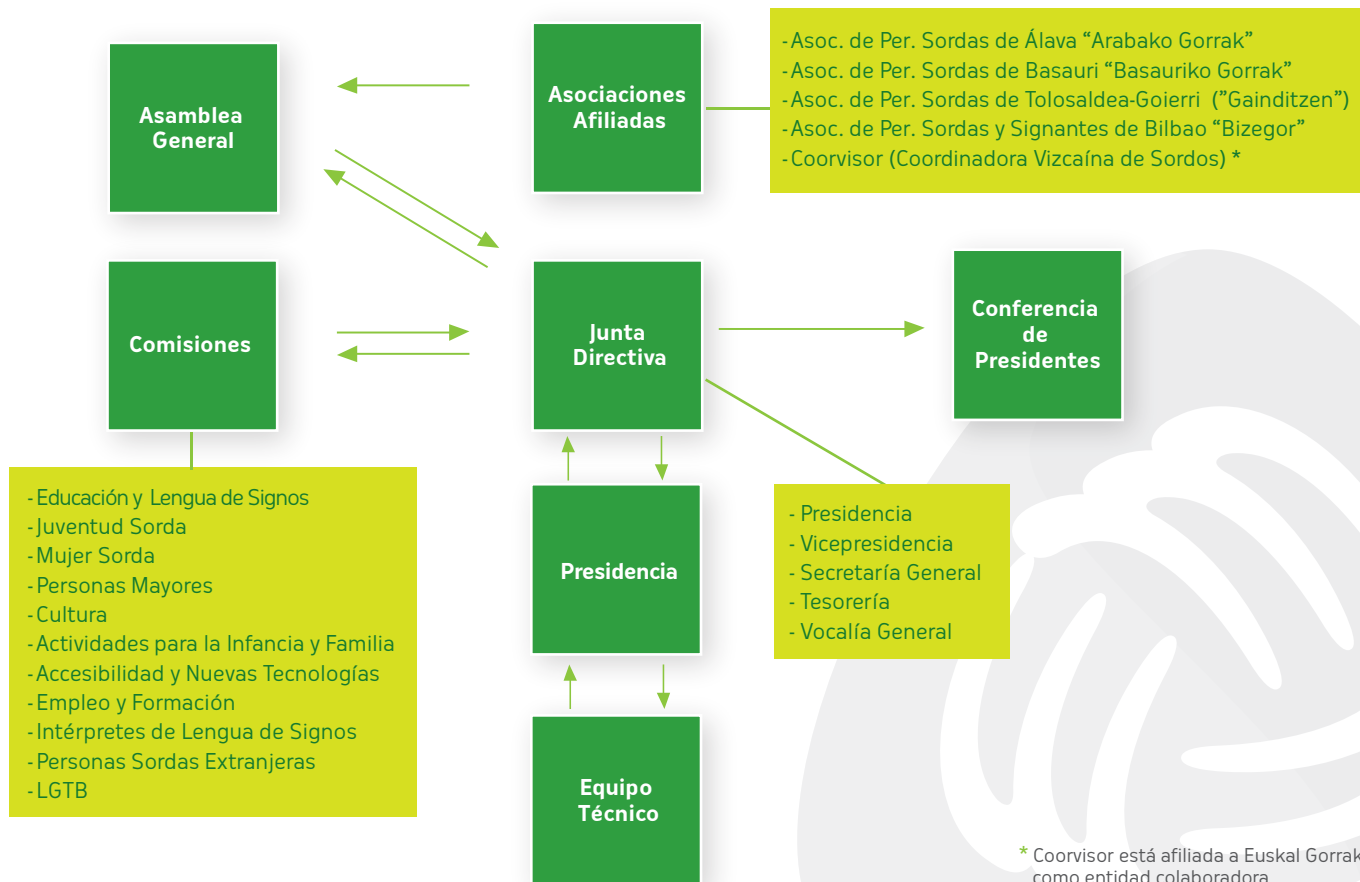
Asamblea General

Asociaciones Afiliadas

- Asoc. de Per. Sordas de Álava “Arabako Gorrak”
- Asoc. de Per. Sordas de Basauri “Basauriko Gorrak”
- Asoc. de Per. Sordas de Tolosaldea-Goierri (”Gainditzen”)
- Asoc. de Per. Sordas y Signantes de Bilbao “Bizegor”
- Coorvisor (Coordinadora Vizcaína de Sordos) *

Comisiones

Junta Directiva

Conferencia de Presidentes

- Educación y Lengua de Signos
- Juventud Sorda
- Mujer Sorda
- Personas Mayores
- Cultura
- Actividades para la Infancia y Familia
- Accesibilidad y Nuevas Tecnologías
- Empleo y Formación
- Intérpretes de Lengua de Signos
- Personas Sordas Extranjeras
- LGTB

Presidencia

- Presidencia
- Vicepresidencia
- Secretaría General
- Tesorería
- Vocalía General

Equipo Técnico

* Coorvisor está afiliada a Euskal Gorrak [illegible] como entidad colaboradora